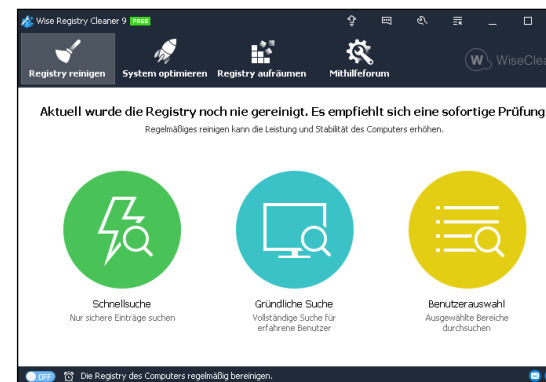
Wise Registry Cleaner 9 FREE

Registry reinigen
System optimieren
Registry aufräumen
Mithilfeforum

WiseClea

Aktuell wurde die Registry noch nie gereinigt. Es empfiehlt sich eine sofortige Prüfung

Regelmäßiges reinigen kann die Leistung und Stabilität des Computers erhöhen.

Schnellsuche
Nur sichere Einträge suchen

Gründliche Suche
Vollständige Suche für erfahrene Benutzer

Benutzerauswahl
Ausgewählte Bereiche durchsuchen

OFF
Die Registry des Computers regelmäßig bereinigen.